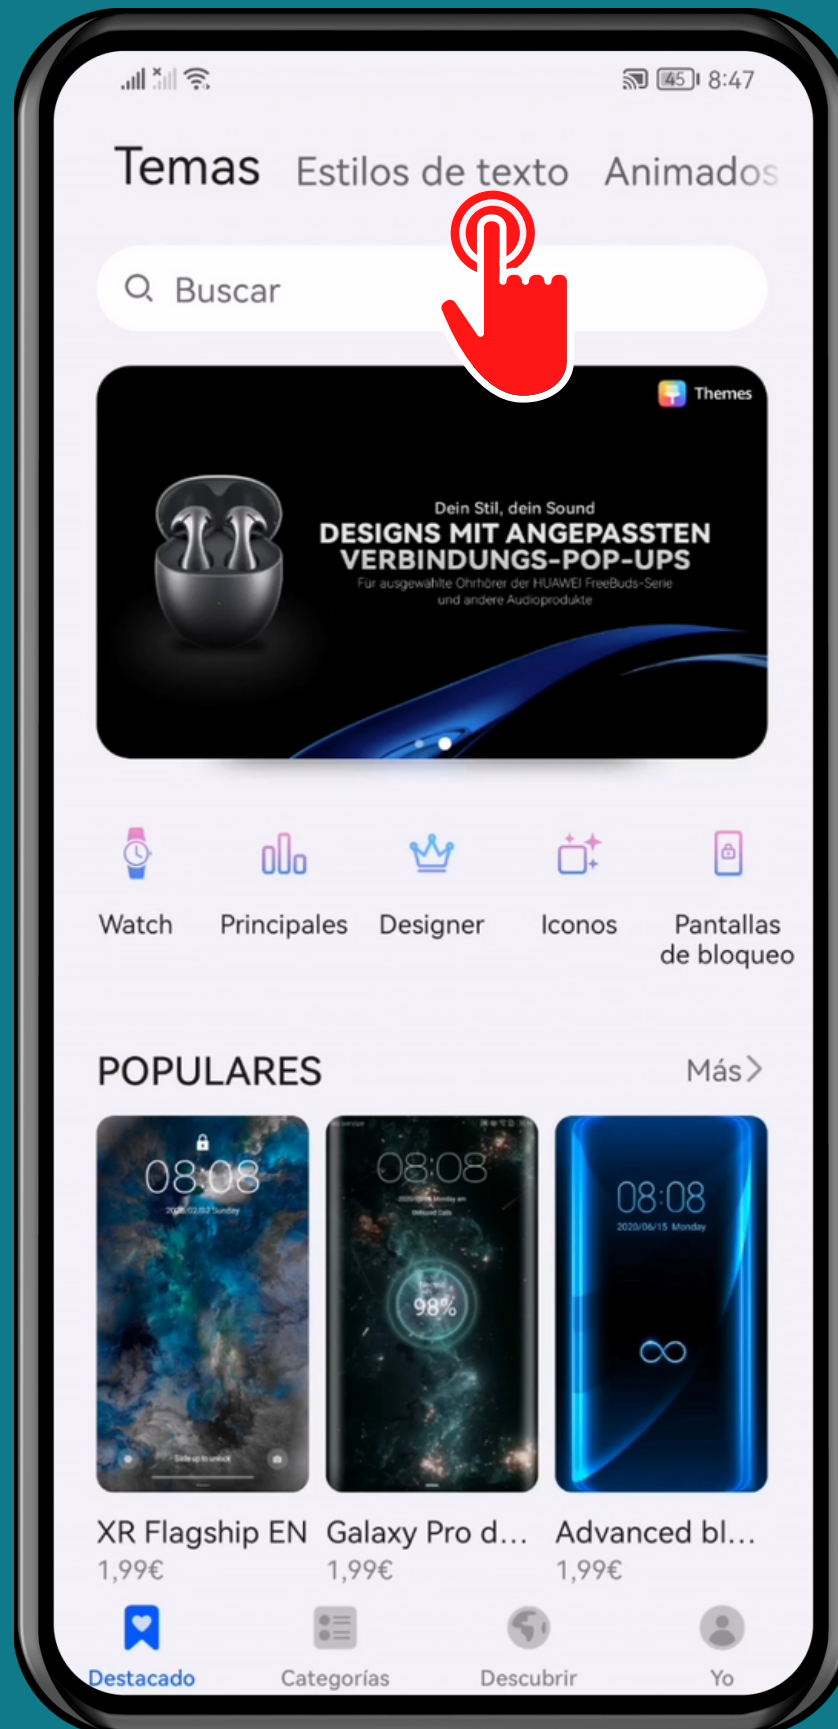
45 8:47

Temas Estilos de texto Animados

Buscar

Themes

Dein Stil, dein Sound
DESIGNS MIT ANGEPASSTEN VERBINDUNGS-POP-UPS
Für ausgewählte Ohrhörer der HUAWEI FreeBuds-Serie und andere Audioprodukte

Watch
Principales
Designer
Iconos
Pantallas de bloqueo

POPULARES
Más

08:08
08:08
98%
08:08
2020/06/15 Monday

XR Flagship EN
1,99€
Galaxy Pro d...
1,99€
Advanced bl...
1,99€

Destacado
Categorías
Descubrir
Yo